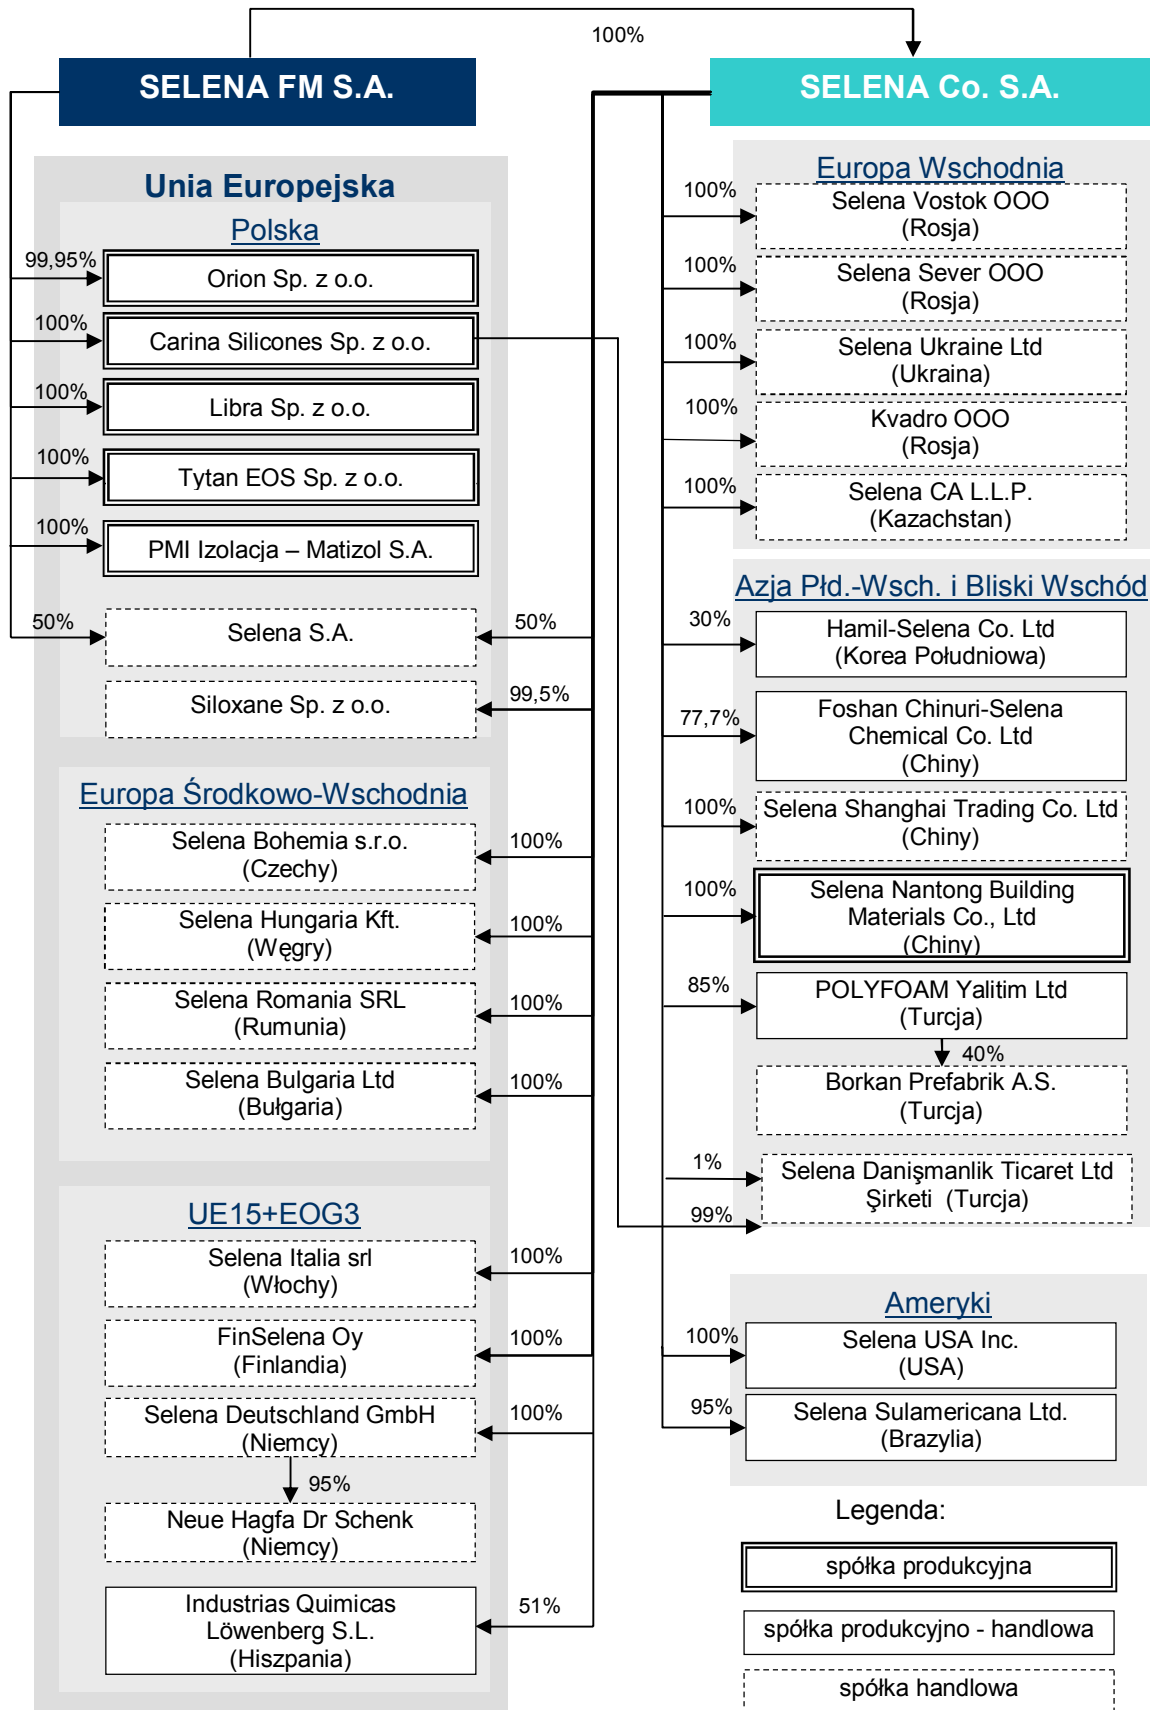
100%

SELENA FM S.A.

SELENA Co. S.A.

Unia Europejska

Polska

99,95%
Orion Sp. z o.o.

100%
Carina Silicones Sp. z o.o.

100%
Libra Sp. z o.o.

100%
Tytan EOS Sp. z o.o.

100%
PMI Izolacja – Matizol S.A.

50%
Selena S.A.
50%

Siloxane Sp. z o.o.
99,5%

Europa Środkowo-Wschodnia

Selena Bohemia s.r.o. (Czechy)
100%

Selena Hungaria Kft. (Węgry)
100%

Selena Romania SRL (Rumunia)
100%

Selena Bulgaria Ltd (Bułgaria)
100%

UE15+EOG3

Selena Italia srl (Włochy)
100%

FinSelena Oy (Finlandia)
100%

Selena Deutschland GmbH (Niemcy)
100%

95%
Neue Hagfa Dr Schenk (Niemcy)

Industrias Quimicas Löwenberg S.L. (Hiszpania)
51%

Europa Wschodnia

100%
Selena Vostok OOO (Rosja)

100%
Selena Sever OOO (Rosja)

100%
Selena Ukraine Ltd (Ukraina)

100%
Kvadro OOO (Rosja)

100%
Selena CA L.L.P. (Kazachstan)

Azja Płd.-Wsch. i Bliski Wschód

30%
Hamil-Selena Co. Ltd (Korea Południowa)

77,7%
Foshan Chinuri-Selena Chemical Co. Ltd (Chiny)

100%
Selena Shanghai Trading Co. Ltd (Chiny)

100%
Selena Nantong Building Materials Co., Ltd (Chiny)

85%
POLYFOAM Yalitim Ltd (Turcja)

40%
Borkan Prefabrik A.S. (Turcja)

1%
Selena Danişmanlik Ticaret Ltd Şirketi (Turcja)
99%

Ameryki

100%
Selena USA Inc. (USA)

95%
Selena Sulamericana Ltd. (Brazylia)

Legenda:

spółka produkcyjna

spółka produkcyjno - handlowa

spółka handlowa